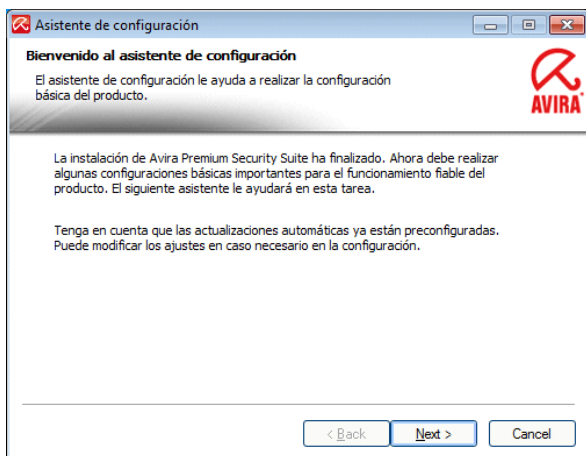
Asistente de configuración

Bienvenido al asistente de configuración

El asistente de configuración le ayuda a realizar la configuración básica del producto.

AVIRA

La instalación de Avira Premium Security Suite ha finalizado. Ahora debe realizar algunas configuraciones básicas importantes para el funcionamiento fiable del producto. El siguiente asistente le ayudará en esta tarea.

Tenga en cuenta que las actualizaciones automáticas ya están preconfiguradas. Puede modificar los ajustes en caso necesario en la configuración.

< Back

Next >

Cancel